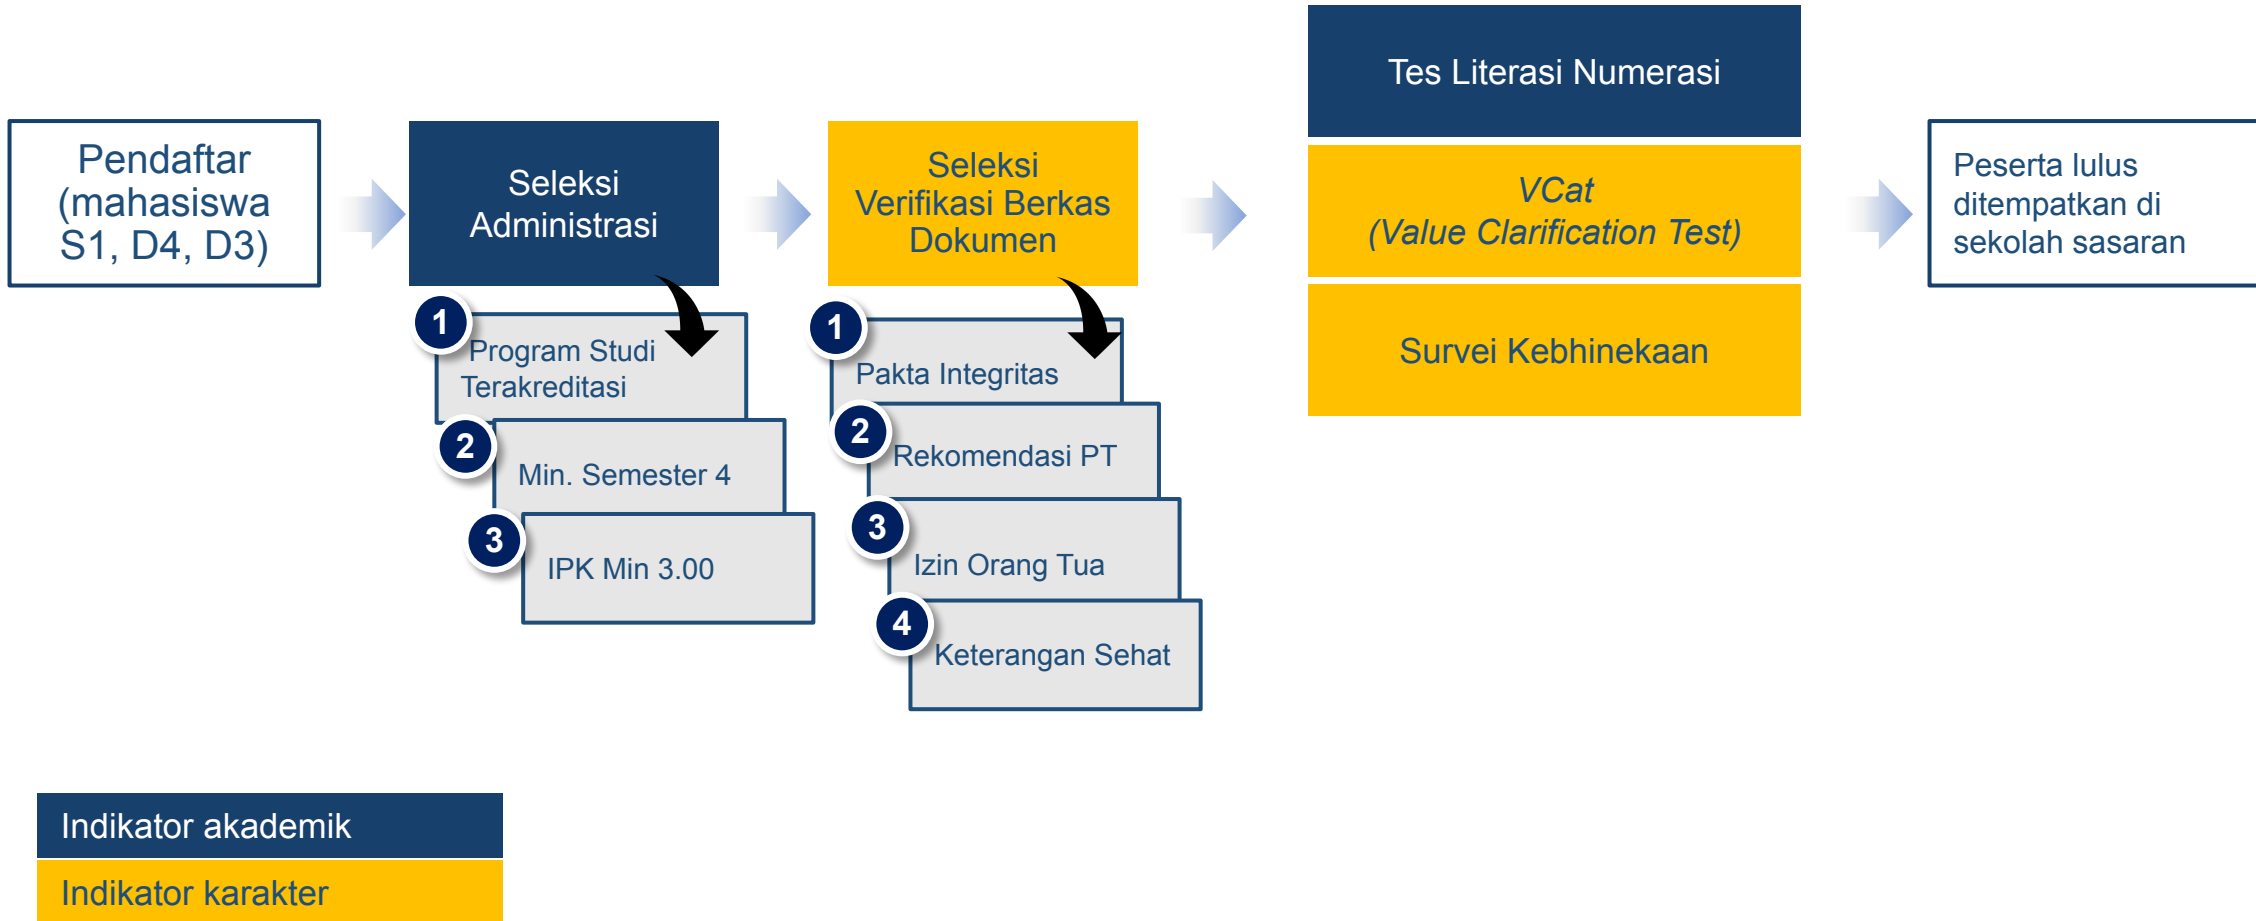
Pendaftar (mahasiswa S1, D4, D3)

Seleksi Administrasi

1 Program Studi Terakreditasi

2 Min. Semester 4

3 IPK Min 3.00

Seleksi Verifikasi Berkas Dokumen

1 Pakta Integritas

2 Rekomendasi PT

3 Izin Orang Tua

4 Keterangan Sehat

Tes Literasi Numerasi

VCat
(Value Clarification Test)

Survei Kebhinekaan

Peserta lulus ditempatkan di sekolah sasaran

Indikator akademik

Indikator karakter